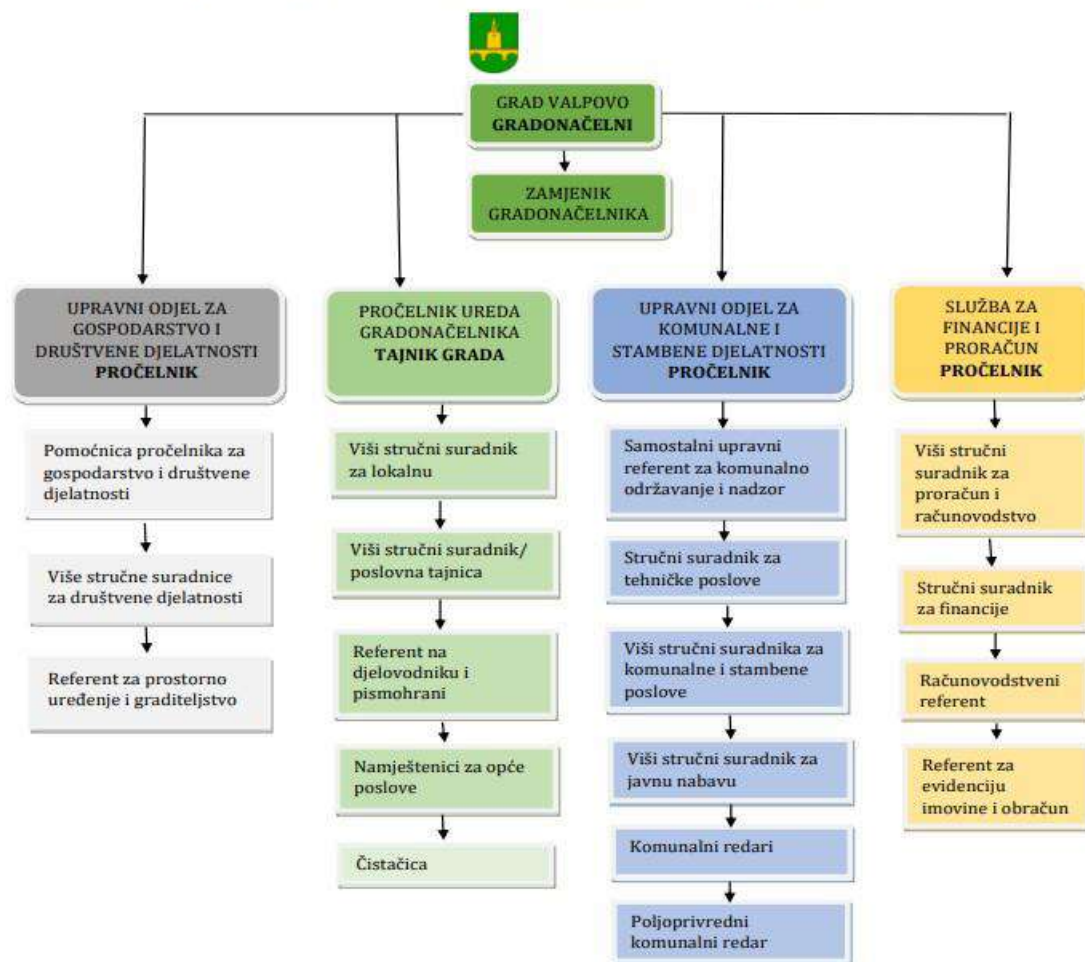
GRAD VALPOVO
GRADONAČELNI

ZAMJENIK GRADONAČELNIKA

UPRAVNI ODJEL ZA GOSPODARSTVO I DRUŠTVENE DJELATNOSTI
PROČELNIK

Pomoćnica pročelnika za gospodarstvo i društvene djelatnosti

Više stručne suradnice za društvene djelatnosti

Referent za prostorno uređenje i graditeljstvo

PROČELNIK UREDA GRADONAČELNIKA
TAJNIK GRADA

Viši stručni suradnik za lokalnu

Viši stručni suradnik/ poslovna tajnica

Referent na djelovodniku i pismohrani

Namještenici za opće poslove

Čistačica

UPRAVNI ODJEL ZA KOMUNALNE I STAMBENE DJELATNOSTI
PROČELNIK

Samostalni upravni referent za komunalno održavanje i nadzor

Stručni suradnik za tehničke poslove

Viši stručni suradnika za komunalne i stambene poslove

Viši stručni suradnik za javnu nabavu

Komunalni redari

Poljoprivredni komunalni redar

SLUŽBA ZA FINANCIJE I PRORAČUN
PROČELNIK

Viši stručni suradnik za proračun i računovodstvo

Stručni suradnik za financije

Računovodstveni referent

Referent za evidenciju imovine i obračun